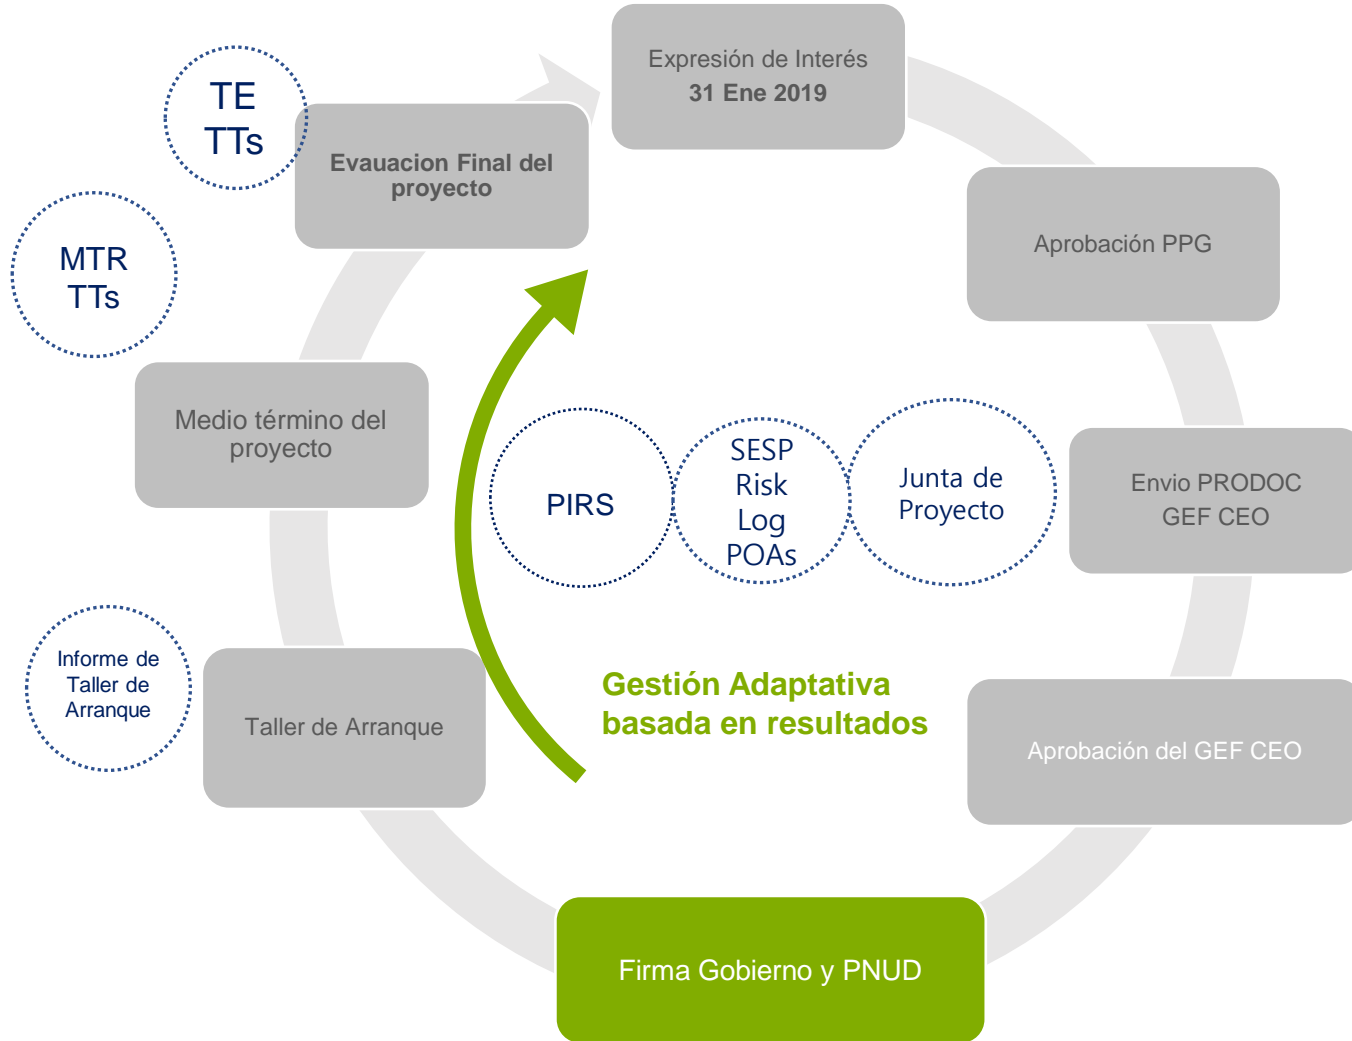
Expresión de Interés
31 Ene 2019

Aprobación PPG

Envio PRODOC
GEF CEO

Aprobación del GEF CEO

Firma Gobierno y PNUD

Taller de Arranque

Informe de Taller de Arranque

Medio término del proyecto

MTR
TTs

Evauacion Final del proyecto

TE
TTs

PIRS

SESP
Risk
Log
POAs

Junta de Proyecto

Gestión Adaptativa basada en resultados